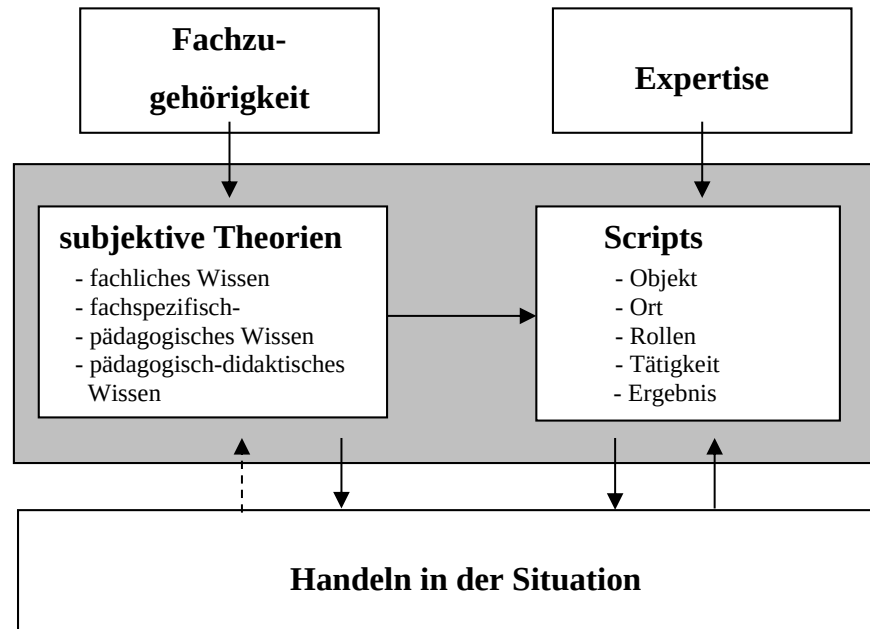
Fachzugehörigkeit

Expertise

subjektive Theorien
- fachliches Wissen
- fachspezifisch-
- pädagogisches Wissen
- pädagogisch-didaktisches Wissen

Scripts
- Objekt
- Ort
- Rollen
- Tätigkeit
- Ergebnis

Handeln in der Situation